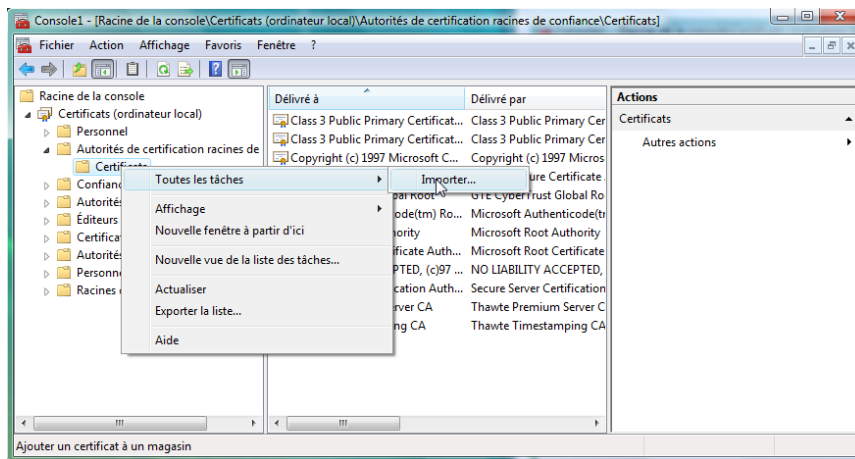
Console1 - [Racine de la console\Certificats (ordinateur local)\Autorités de certification racines de confiance\Certificats]

Fichier Action Affichage Favoris Fenêtre ?

Racine de la console
Certificats (ordinateur local)
Personnel
Autorités de certification racines de
Certificats
Confianc
Autorités
Éditeurs
Certificat
Autorités
Personne
Racines

Toutes les tâches
Importer...
Affichage
Nouvelle fenêtre à partir d'ici
Nouvelle vue de la liste des tâches...
Actualiser
Exporter la liste...
Aide

| Délivré à | Délivré par |
|---|---|
| Class 3 Public Primary Certificat... | Class 3 Public Primary Cer |
| Class 3 Public Primary Certificat... | Class 3 Public Primary Cer |
| Copyright (c) 1997 Microsoft C... | Copyright (c) 1997 Micros |
| | ure Certificate |
| bal Root | GTE CyberTrust Global Ro |
| ode(tm) Ro... | Microsoft Authenticode(tı |
| ority | Microsoft Root Authority |
| tificate Auth... | Microsoft Root Certificate |
| PTED, (c)97 ... | NO LIABILITY ACCEPTED, |
| cation Auth... | Secure Server Certification |
| rver CA | Thawte Premium Server C |
| ng CA | Thawte Timestamping CA |

Actions
Certificats
Autres actions

Ajouter un certificat à un magasin